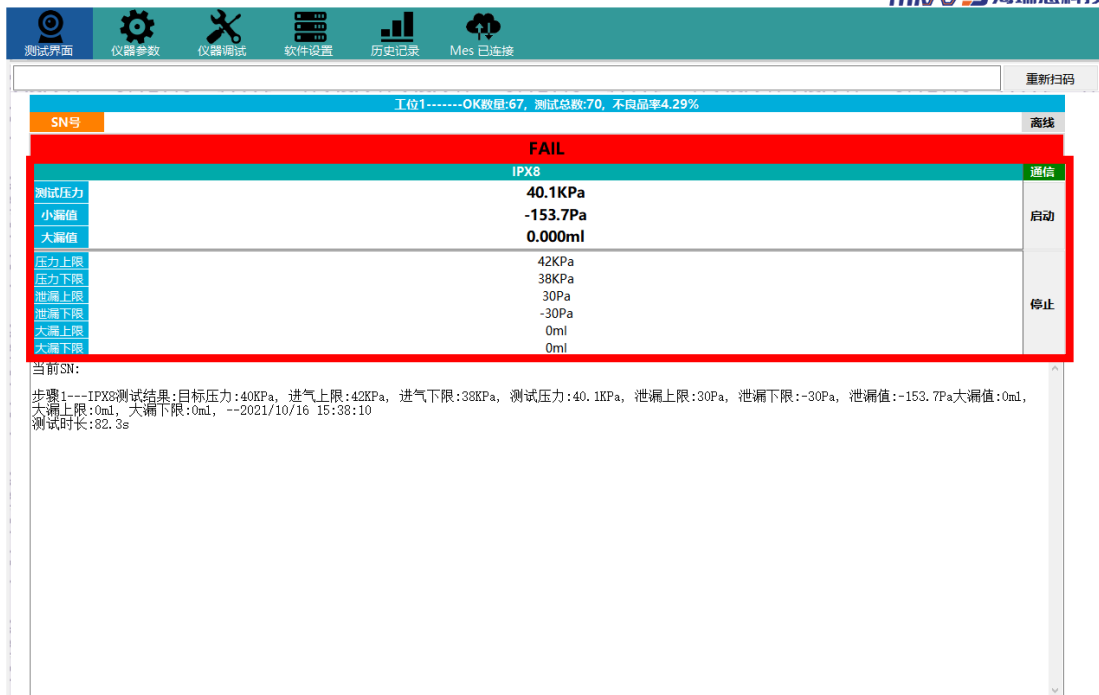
测试界面 仪器参数 仪器调试 软件设置 历史记录 Mes 已连接

重新扫码

工位1-------OK数据:67，测试总数:70，不良品率4.29%

SN号

离线

FAIL

IPX8

通信

| 测试压力 | 40.1KPa |
|---|---|
| 小漏值 | -153.7Pa |
| 大漏值 | 0.000ml |

启动

| 压力上限 | 42KPa |
|---|---|
| 压力下限 | 38KPa |
| 泄漏上限 | 30Pa |
| 泄漏下限 | -30Pa |
| 大漏上限 | 0ml |
| 大漏下限 | 0ml |

停止

当前SN:

步骤1---IPX8测试结果:目标压力:40KPa，进气上限:42KPa，进气下限:38KPa，测试压力:40.1KPa，泄漏上限:30Pa，泄漏下限:-30Pa，泄漏值:-153.7Pa大漏值:0ml，大漏上限:0ml，大漏下限:0ml，--2021/10/16 15:38:10
测试时长:82.3s